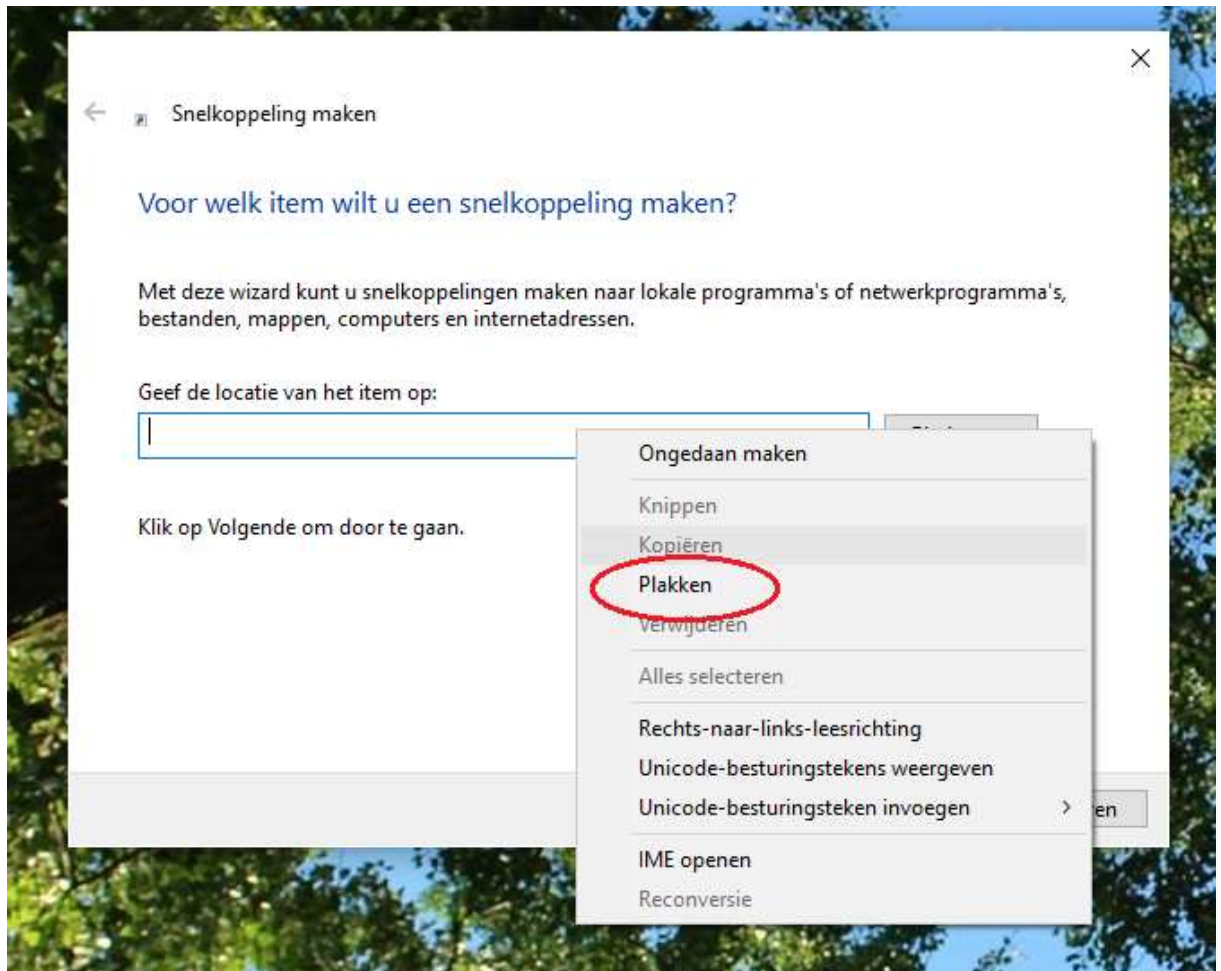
Snelkoppeling maken

Voor welk item wilt u een snelkoppeling maken?

Met deze wizard kunt u snelkoppelingen maken naar lokale programma's of netwerkprogramma's, bestanden, mappen, computers en internetadressen.

Geef de locatie van het item op:

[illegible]

Klik op Volgende om door te gaan.

Ongedaan maken
Knippen
Kopiëren
Plakken
Verwijderen
Alles selecteren
Rechts-naar-links-leesrichting
Unicode-besturingstekens weergeven
Unicode-besturingsteken invoegen
IME openen
Reconversie

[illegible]en